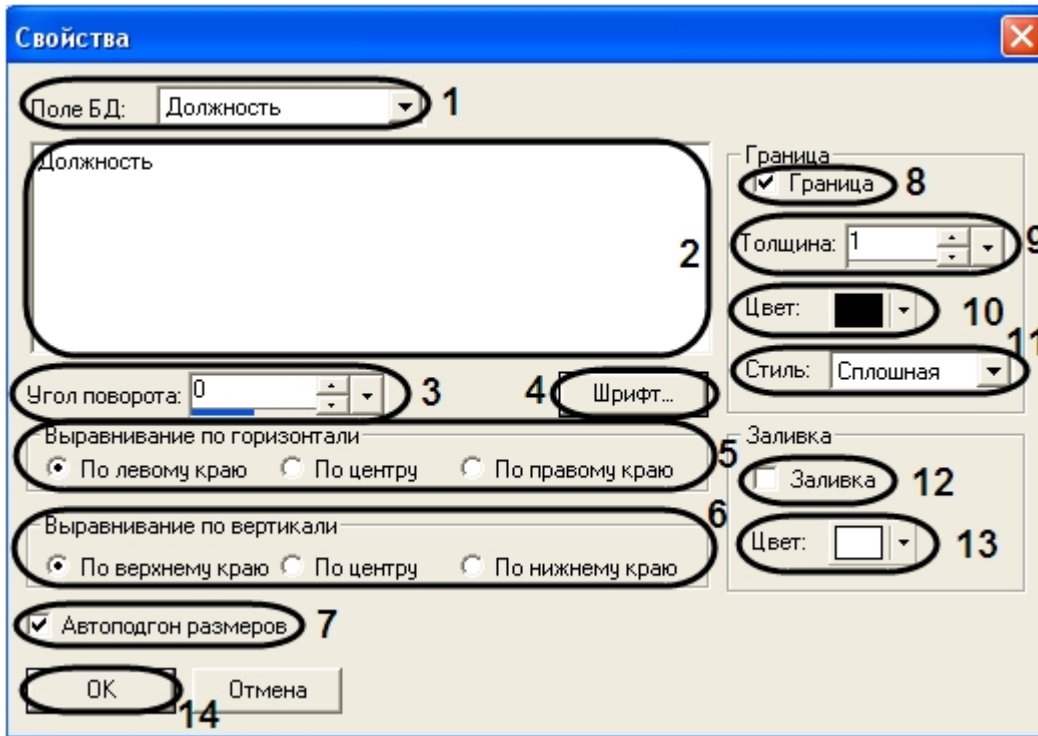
Свойства

Поле БД: Должность 1

Должность

2

Угол поворота: 0 3

4 Шрифт...

Выравнивание по горизонтали

По левому краю По центру По правому краю 5

Выравнивание по вертикали 6

По верхнему краю По центру По нижнему краю

Автоподгон размеров 7

OK Отмена

14

Граница

Граница 8

Толщина: 1 9

Цвет: 10

Стиль: Сплошная 11

Заливка

Заливка 12

Цвет: 13